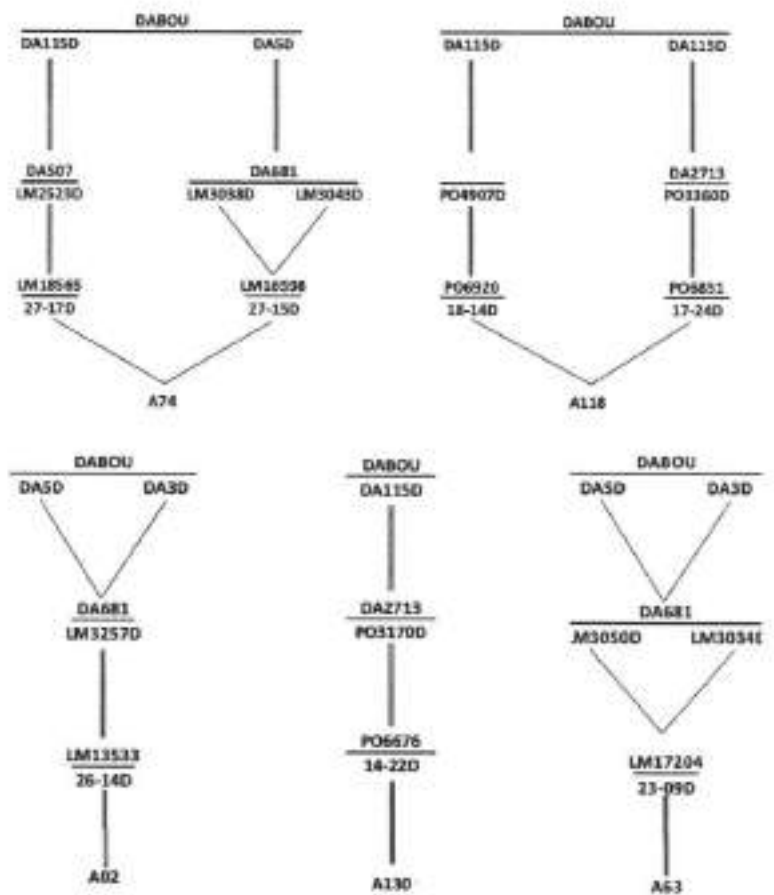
DABOU
DA115D
DA5D
DA507
LM2523D
DA681
LM3038D
LM3045D
LM18565
27-17D
LM16598
27-15D
A74

DABOU
DA115D
DA115D
PO4907D
DA2713
PO3360D
PO6920
18-14D
PO6851
17-24D
A118

DABOU
DA5D
DA3D
DA681
LM3257D
LM13533
26-14D
A02

DABOU
DA115D
DA2713
PO3170D
PO6676
14-22D
A130

DABOU
DA5D
DA3D
DA681
JM3050D
LM3034E
LM17204
23-09D
A63